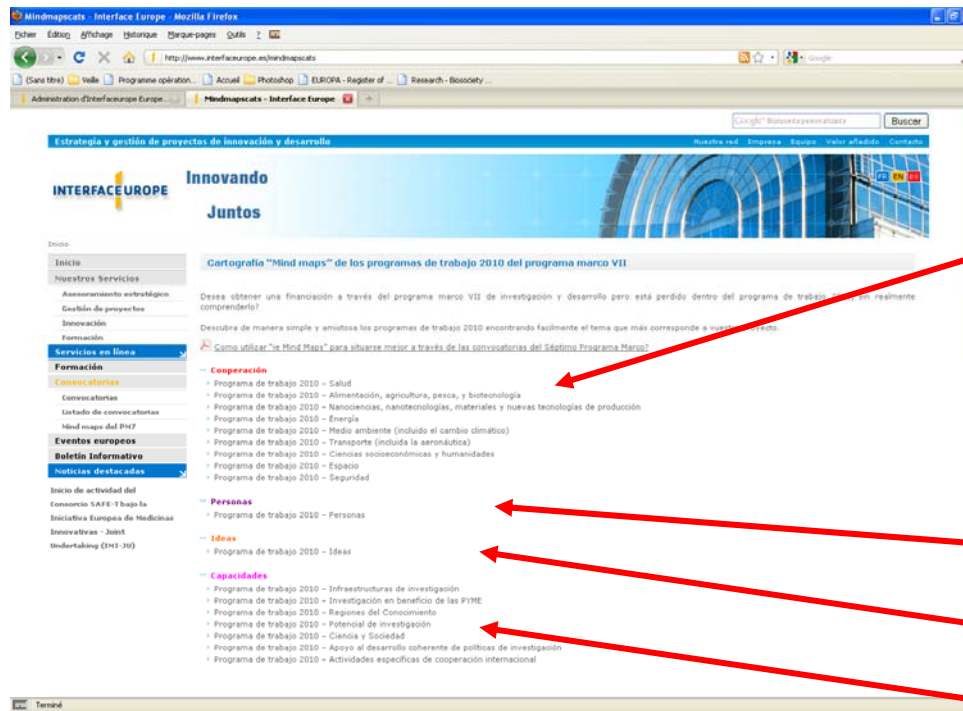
Mindmapscats - Interface Europe - Mozilla Firefox

Fichier Édition Affichage Historique Marque-pages Outils ?

http://www.interfaceurope.es/mindmapscats

Google

(Sans titre) Veille Programme opération... Accueil Photoshop EUROPA - Register of ... Research - Biosociety ...

Administration d'Interfaceurope Europe... Mindmapscats - Interface Europe +

Google™ Búsqueda personalizada Buscar

Estrategia y gestión de proyectos de innovación y desarrollo

Nuestra red Empresa Equipo Valor añadido Contacto

INTERFACEUROPE

Innovando Juntos

FR EN ES

Inicio

Inicio
Nuestros Servicios
Asesoramiento estratégico
Gestión de proyectos
Innovación
Formación
Servicios en línea
Formación
Convocatorias
Convocatorias
Listado de convocatorias
Mind maps del PM7
Eventos europeos
Boletín Informativo
Noticias destacadas
Inicio de actividad del Consorcio SAFE-T bajo la Iniciativa Europea de Medicinas Innovativas - Joint Undertaking (IMI-JU)

Cartografía "Mind maps" de los programas de trabajo 2010 del programa marco VII

Desea obtener una financiación a través del programa marco VII de investigación y desarrollo pero está perdido dentro del programa de trabajo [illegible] sin realmente comprenderlo?

Descubra de manera simple y amistosa los programas de trabajo 2010 encontrando facilmente el tema que más corresponde a vuest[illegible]yecto.

Como utilizar "ie Mind Maps" para situarse mejor a través de las convocatorias del Séptimo Programa Marco?

Cooperación
Programa de trabajo 2010 – Salud
Programa de trabajo 2010 – Alimentación, agricultura, pesca, y biotecnología
Programa de trabajo 2010 – Nanociencias, nanotecnologías, materiales y nuevas tecnologías de producción
Programa de trabajo 2010 – Energía
Programa de trabajo 2010 – Medio ambiente (incluido el cambio climático)
Programa de trabajo 2010 – Transporte (incluida la aeronáutica)
Programa de trabajo 2010 – Ciencias socioeconómicas y humanidades
Programa de trabajo 2010 – Espacio
Programa de trabajo 2010 – Seguridad

Personas
Programa de trabajo 2010 – Personas

Ideas
Programa de trabajo 2010 – Ideas

Capacidades
Programa de trabajo 2010 – Infraestructuras de investigación
Programa de trabajo 2010 – Investigación en beneficio de las PYME
Programa de trabajo 2010 – Regiones del Conocimiento
Programa de trabajo 2010 – Potencial de investigación
Programa de trabajo 2010 – Ciencia y Sociedad
Programa de trabajo 2010 – Apoyo al desarrollo coherente de politicas de investigación
Programa de trabajo 2010 – Actividades especificas de cooperación internacional

Terminé